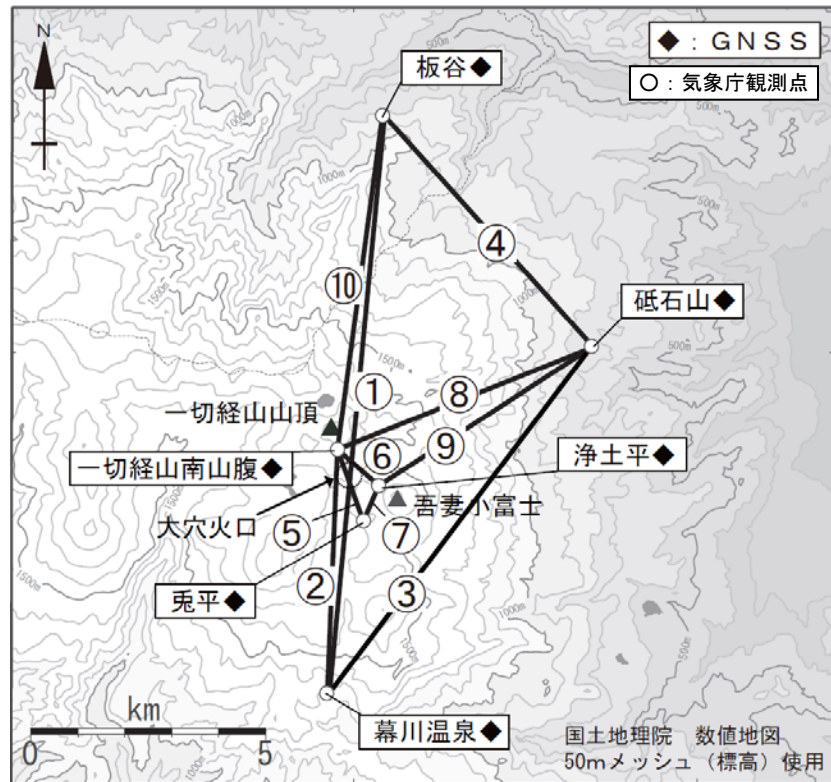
N

◆：GNSS
○：気象庁観測点

板谷◆
④
⑩
砥石山◆
①
⑧
一切経山山頂
⑨
一切経山南山腹◆
⑥
浄土平◆
吾妻小富士
大穴火口
⑤
⑦
②
③
兎平◆

km
0
5
幕川温泉◆

国土地理院　数値地図
50mメッシュ（標高）使用

500m
1000m
1500m